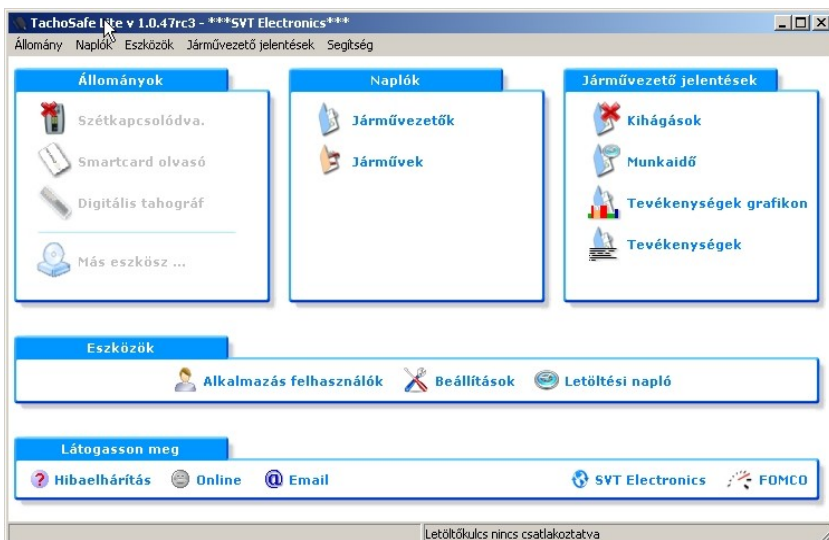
TachoSafe Lite v 1.0.47rc3 - ***SVT Electronics***

Állomány Naplók Eszközök Járművezető jelentések Segítség

Állományok

Szétkapcsolódva.

Smartcard olvasó

Digitális tahográf

Más eszköz ...

Naplók

Járművezetők

Járművek

Járművezető jelentések

Kihágások

Munkaidő

Tevékenységek grafikon

Tevékenységek

Eszközök

Alkalmazás felhasználók

Beállítások

Letöltési napló

Látogasson meg

Hibaelhárítás

Online

Email

SVT Electronics

FOMCO

Letöltőkulcs nincs csatlakoztatva